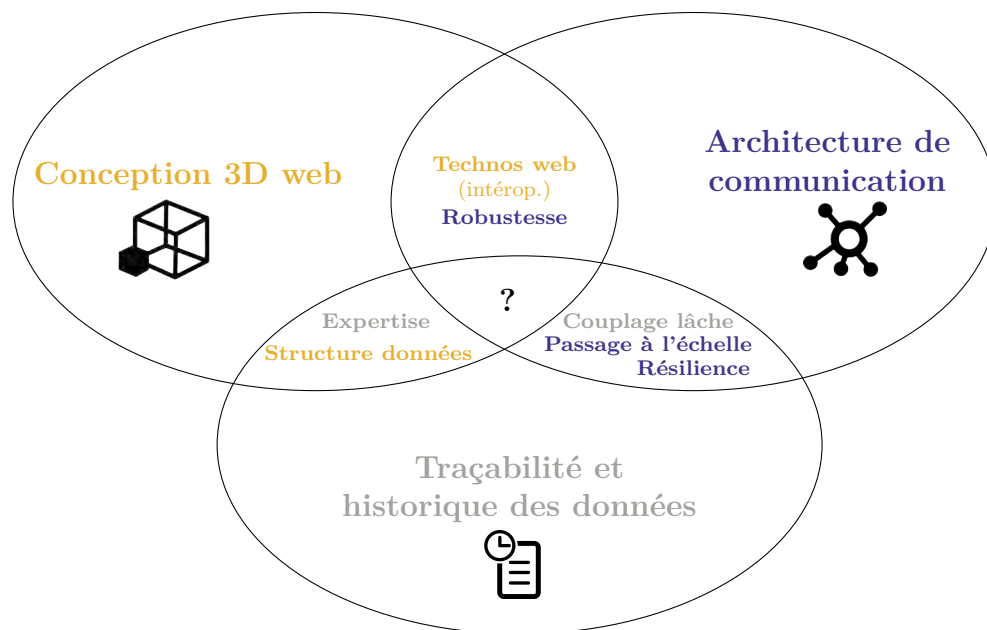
Conception 3D web

Technos web
(intérop.)
Robustesse

Architecture de communication

?

Expertise
Structure données

Couplage lâche
Passage à l'échelle
Résilience

Traçabilité et historique des données